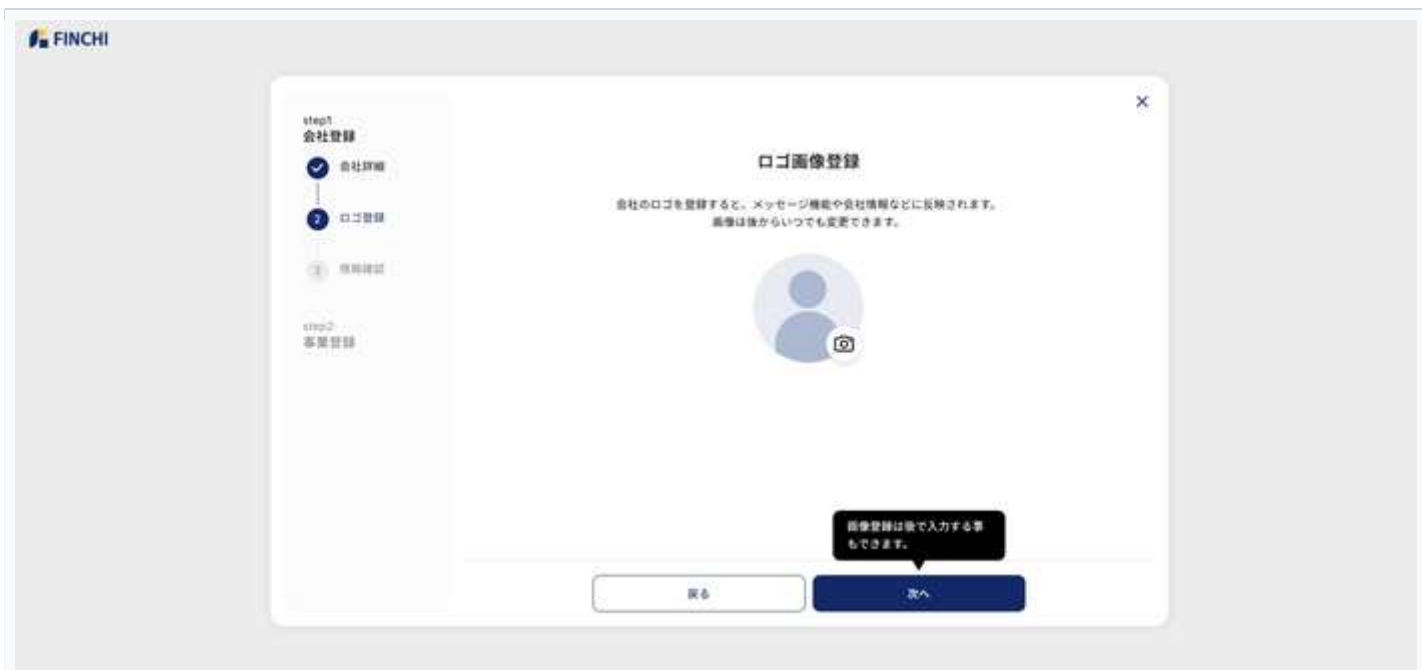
FINCHI

step1
会社登録

会社詳細

2 ロゴ登録

3 情報確認

step2
事業登録

×

ロゴ画像登録

会社のロゴを登録すると、メッセージ機能や会社情報などに反映されます。
画像は後からいつでも変更できます。

画像登録は後で入力する事もできます。

戻る

次へ